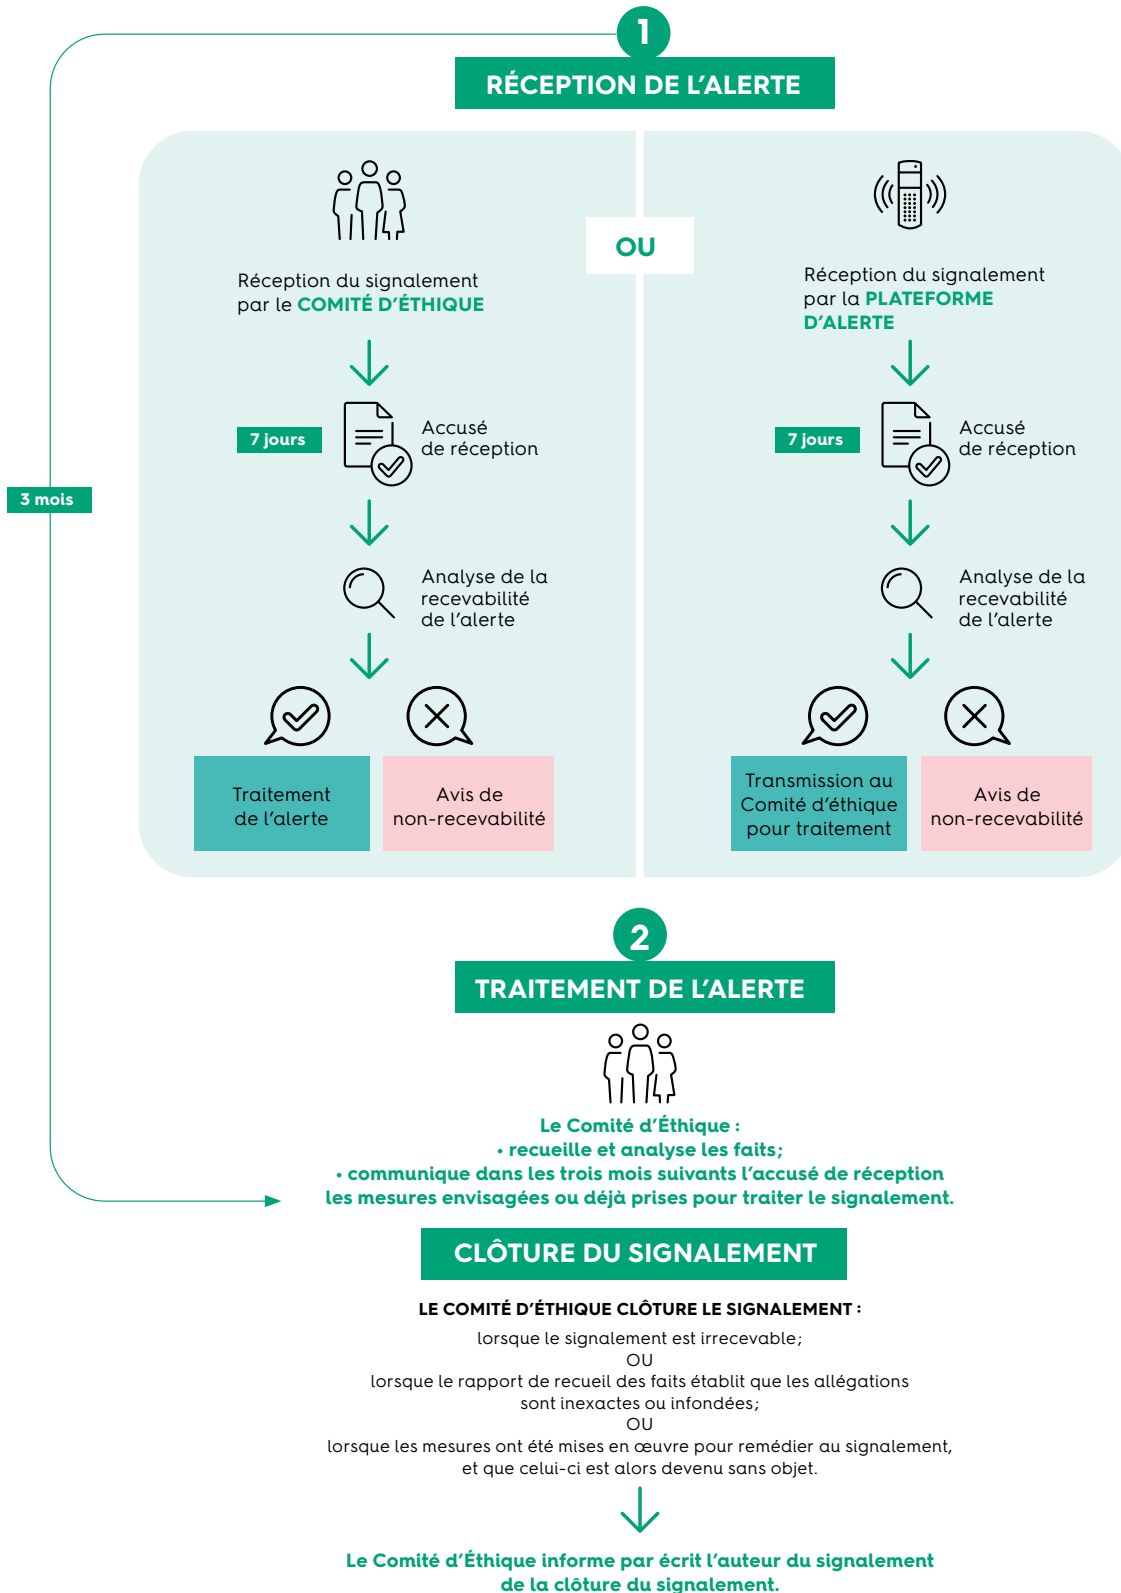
1

RÉCEPTION DE L'ALERTE

3 mois

OU

Réception du signalement par le COMITÉ D'ÉTHIQUE

7 jours

Accusé de réception

Analyse de la recevabilité de l'alerte

Traitement de l'alerte

Avis de non-recevabilité

Réception du signalement par la PLATEFORME D'ALERTE

7 jours

Accusé de réception

Analyse de la recevabilité de l'alerte

Transmission au Comité d'éthique pour traitement

Avis de non-recevabilité

2

TRAITEMENT DE L'ALERTE

Le Comité d'Éthique :
• recueille et analyse les faits;
• communique dans les trois mois suivants l'accusé de réception les mesures envisagées ou déjà prises pour traiter le signalement.

CLÔTURE DU SIGNALEMENT

LE COMITÉ D'ÉTHIQUE CLÔTURE LE SIGNALEMENT :
lorsque le signalement est irrecevable;
OU
lorsque le rapport de recueil des faits établit que les allégations sont inexactes ou infondées;
OU
lorsque les mesures ont été mises en œuvre pour remédier au signalement, et que celui-ci est alors devenu sans objet.

Le Comité d'Éthique informe par écrit l'auteur du signalement de la clôture du signalement.